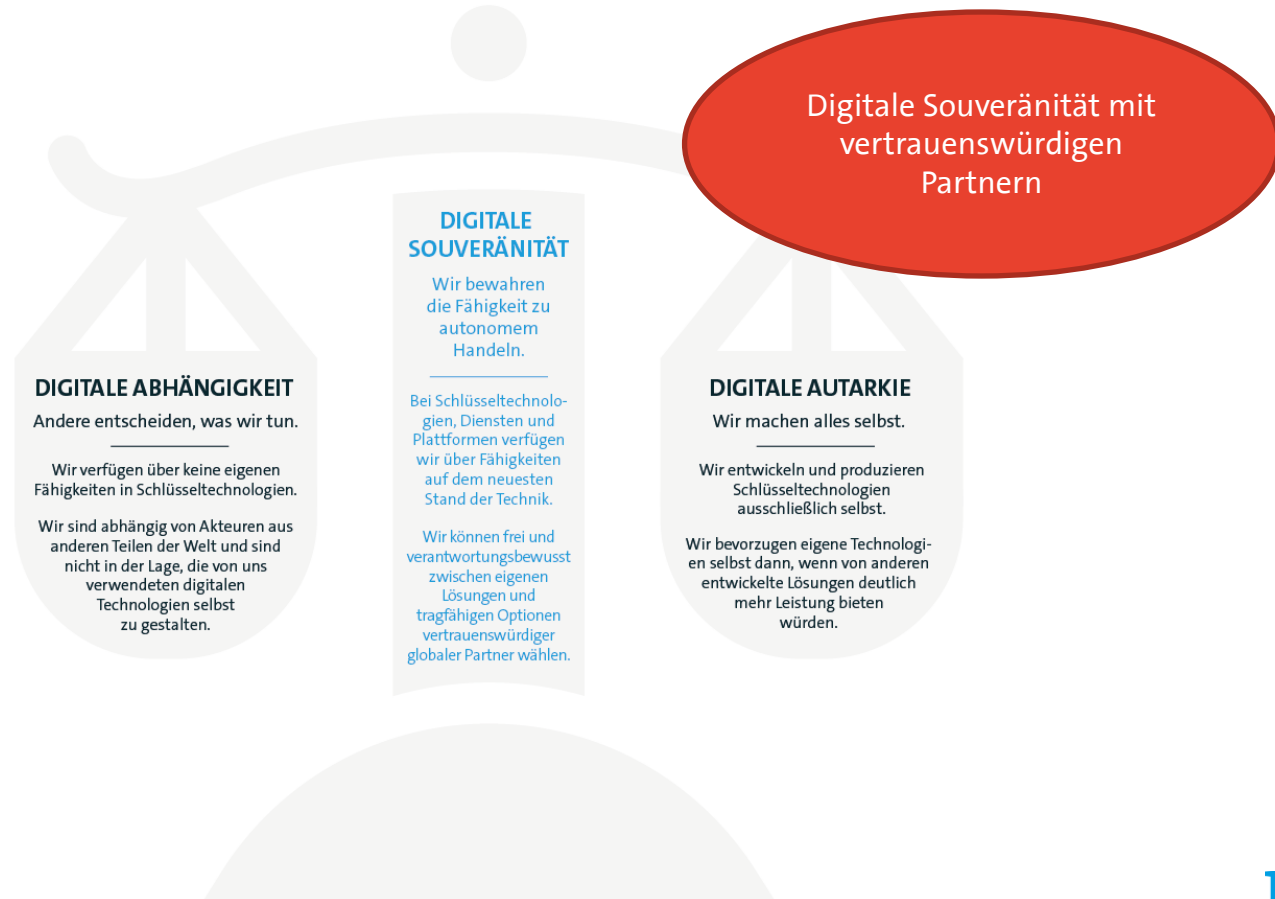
Digitale Souveränität mit vertrauenswürdigen Partnern

DIGITALE SOUVERÄNITÄT

Wir bewahren die Fähigkeit zu autonomem Handeln.

Bei Schlüsseltechnologien, Diensten und Plattformen verfügen wir über Fähigkeiten auf dem neuesten Stand der Technik.

Wir können frei und verantwortungsbewusst zwischen eigenen Lösungen und tragfähigen Optionen vertrauenswürdiger globaler Partner wählen.

DIGITALE ABHÄNGIGKEIT

Andere entscheiden, was wir tun.

Wir verfügen über keine eigenen Fähigkeiten in Schlüsseltechnologien.

Wir sind abhängig von Akteuren aus anderen Teilen der Welt und sind nicht in der Lage, die von uns verwendeten digitalen Technologien selbst zu gestalten.

DIGITALE AUTARKIE

Wir machen alles selbst.

Wir entwickeln und produzieren Schlüsseltechnologien ausschließlich selbst.

Wir bevorzugen eigene Technologien selbst dann, wenn von anderen entwickelte Lösungen deutlich mehr Leistung bieten würden.

1